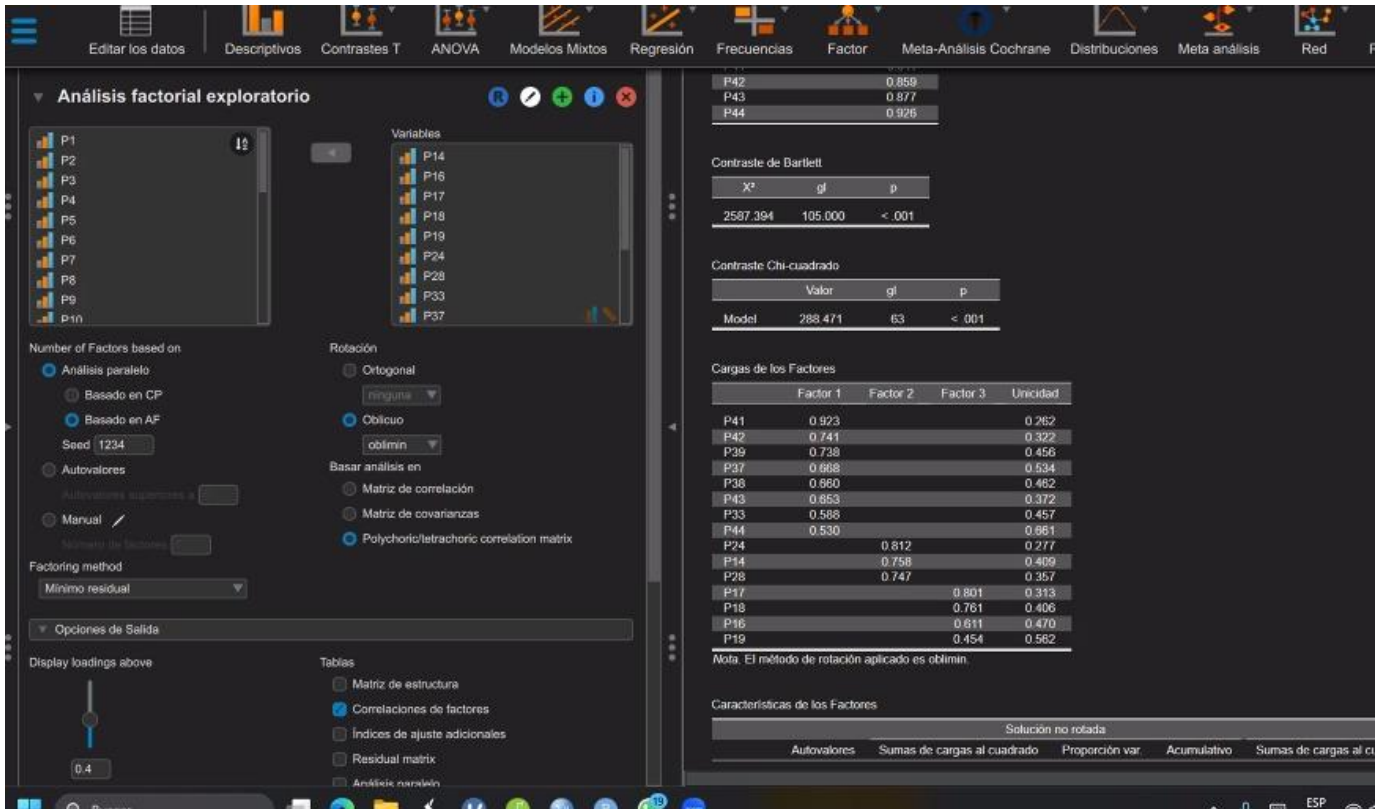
Editar los datos | Descriptivos | Contrastes T | ANOVA | Modelos Mixtos | Regresión | Frecuencias | Factor | Meta-Análisis Cochrane | Distribuciones | Meta análisis | Red

Análisis factorial exploratorio

P1
P2
P3
P4
P5
P6
P7
P8
P9
P10

Variables
P14
P16
P17
P18
P19
P24
P28
P33
P37

Number of Factors based on
Análisis paralelo
Basado en CP
Basado en AF
Seed 1234
Autovalores
Autovalores superiores a
Manual
Número de factores
Factoring method
Mínimo residual

Rotación
Ortogonal
ninguna
Oblicuo
oblimin
Basar análisis en
Matriz de correlación
Matriz de covarianzas
Polychoric/tetrachoric correlation matrix

Opciones de Salida
Display loadings above
0.4

Tablas
Matriz de estructura
Correlaciones de factores
Índices de ajuste adicionales
Residual matrix
Análisis paralelo

| P42 | 0.859 |
|---|---|
| P43 | 0.877 |
| P44 | 0.926 |

Contraste de Bartlett

| X² | gl | p |
|---|---|---|
| 2587.394 | 105.000 | < .001 |

Contraste Chi-cuadrado

| | Valor | gl | p |
|---|---|---|---|
| Model | 288.471 | 63 | < .001 |

Cargas de los Factores

| | Factor 1 | Factor 2 | Factor 3 | Unicidad |
|---|---|---|---|---|
| P41 | 0.923 | | | 0.262 |
| P42 | 0.741 | | | 0.322 |
| P39 | 0.738 | | | 0.456 |
| P37 | 0.668 | | | 0.534 |
| P38 | 0.660 | | | 0.462 |
| P43 | 0.653 | | | 0.372 |
| P33 | 0.588 | | | 0.457 |
| P44 | 0.530 | | | 0.661 |
| P24 | | 0.812 | | 0.277 |
| P14 | | 0.758 | | 0.409 |
| P28 | | 0.747 | | 0.357 |
| P17 | | | 0.801 | 0.313 |
| P18 | | | 0.761 | 0.406 |
| P16 | | | 0.611 | 0.470 |
| P19 | | | 0.454 | 0.562 |

Nota. El método de rotación aplicado es oblimin.

Características de los Factores

Solución no rotada
Autovalores | Sumas de cargas al cuadrado | Proporción var. | Acumulativo | Sumas de cargas al c

ESP